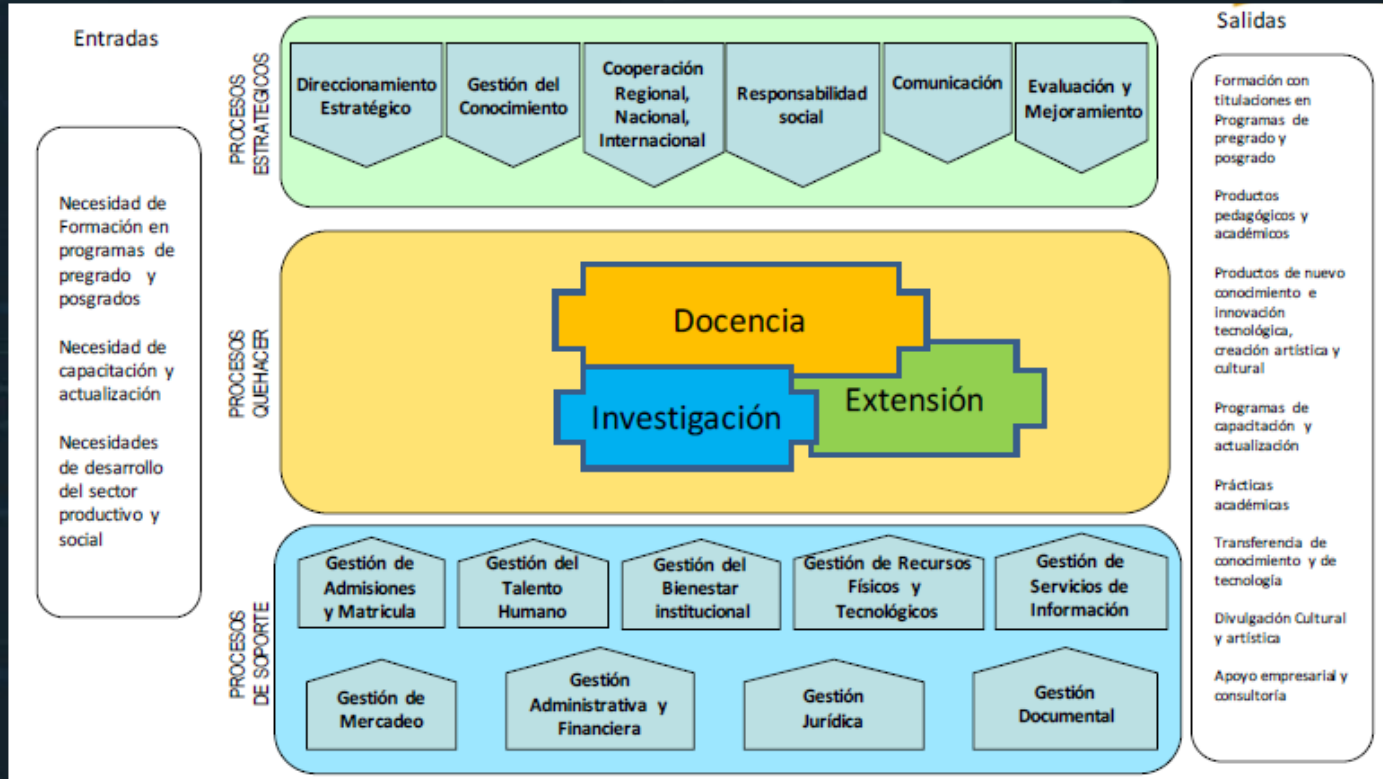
Entradas

Necesidad de Formación en programas de pregrado y posgrados

Necesidad de capacitación y actualización

Necesidades de desarrollo del sector productivo y social

PROCESOS ESTRATEGICOS

Direccionamiento Estratégico

Gestión del Conocimiento

Cooperación Regional, Nacional, Internacional

Responsabilidad social

Comunicación

Evaluación y Mejoramiento

PROCESOS QUEHACER

Docencia

Investigación

Extensión

PROCESOS DE SOPORTE

Gestión de Admisiones y Matricula

Gestión del Talento Humano

Gestión del Bienestar institucional

Gestión de Recursos Físicos y Tecnológicos

Gestión de Servicios de Información

Gestión de Mercadeo

Gestión Administrativa y Financiera

Gestión Jurídica

Gestión Documental

Salidas

Formación con titulaciones en Programas de pregrado y posgrado

Productos pedagógicos y académicos

Productos de nuevo conocimiento e innovación tecnológica, creación artística y cultural

Programas de capacitación y actualización

Prácticas académicas

Transferencia de conocimiento y de tecnología

Divulgación Cultural y artística

Apoyo empresarial y consultoría